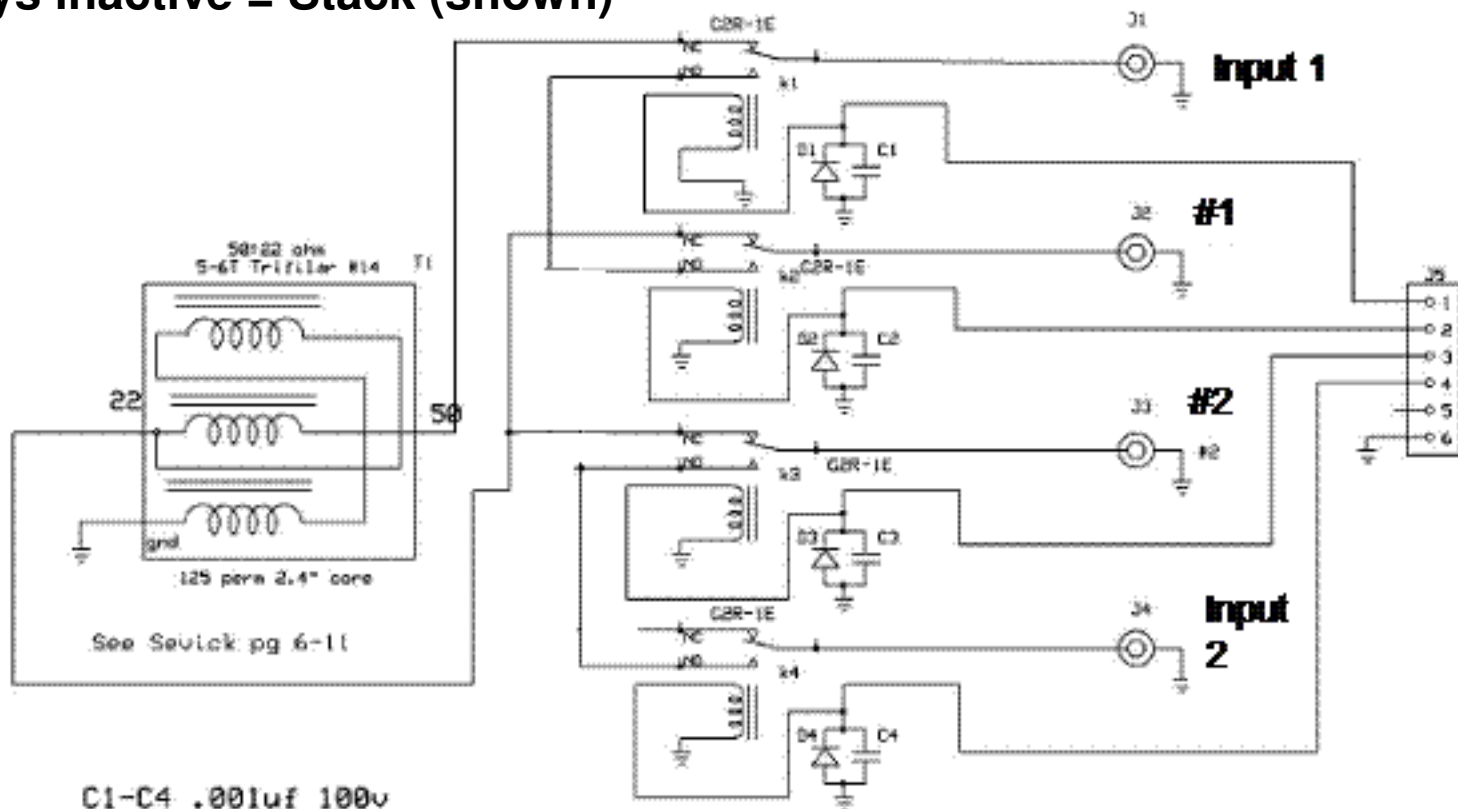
ys inactive = Stack (shown)

G2R-1E
NC
NO
k1
J1
Input 1
D1
C1
J2
#1
NC
NO
k2
G2R-1E
50:22 ohm
5-6T Trifilar #14
T1
J5
1
2
3
4
5
6
D2
C2
22
50
J3
#2
#2
NC
NO
k3
G2R-1E
D3
C3
gnd
125 perm 2.4" core
G2R-1E
J4
Input 2
NC
NO
k4
See Sevick pg 6-11
D4
C4
C1-C4 .001uf 100v